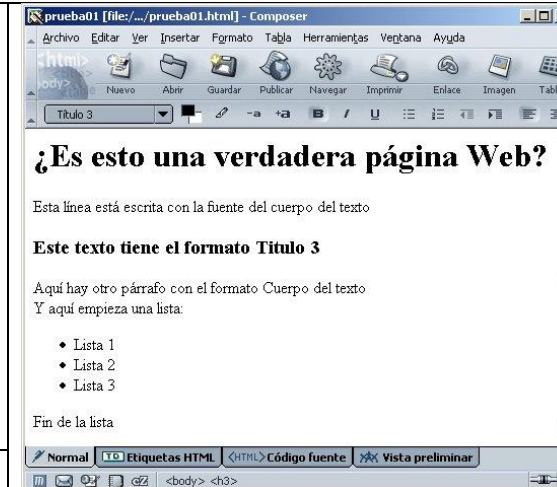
prueba01 [file:/.../prueba01.html] - Composer

Archivo Editar Ver Insertar Formato Tabla Herramientas Ventana Ayuda

Nuevo Abrir Guardar Publicar Navegar Imprimir Enlace Imagen Tabl

Titulo 3

# ¿Es esto una verdadera página Web?

Esta línea está escrita con la fuente del cuerpo del texto

### Este texto tiene el formato Titulo 3

Aquí hay otro párrafo con el formato Cuerpo del texto
Y aquí empieza una lista:

- Lista 1
- Lista 2
- Lista 3

Fin de la lista

Normal | Etiquetas HTML | <HTML> Código fuente | Vista preliminar

<body> <h3>